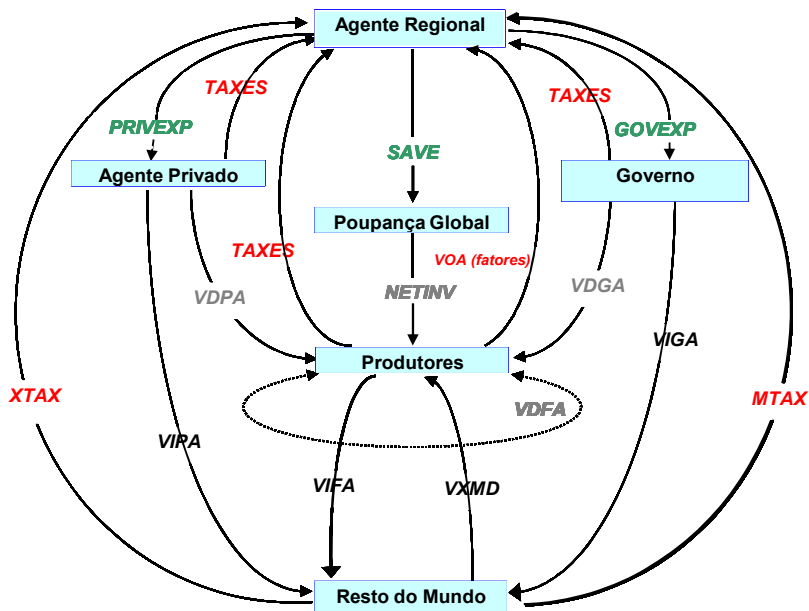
Agente Regional

TAXES

TAXES

PRIVEXP

GOVEXP

SAVE

Agente Privado

Governo

Poupança Global

TAXES

VOA (fatores)

VDPA

NETINV

VDGA

VIGA

Produtores

XTAX

MTAX

VDFA

VIPA

VIFA

VXMD

Resto do Mundo